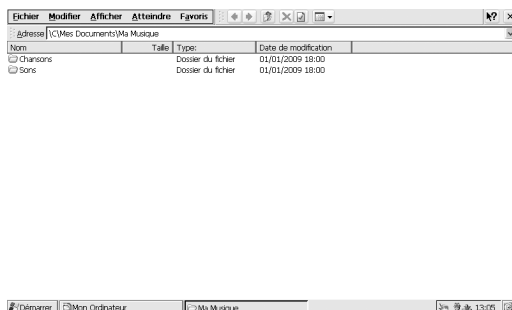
Fichier Modifier Afficher Atteindre Favoris

Adresse \C\Mes Documents\Ma Musique

| Nom | Taille | Type: | Date de modification |
|---|---|---|---|
| Chansons | | Dossier du fichier | 01/01/2009 18:00 |
| Sons | | Dossier du fichier | 01/01/2009 18:00 |

Démarrer Mon Ordinateur Ma Musique 13:05